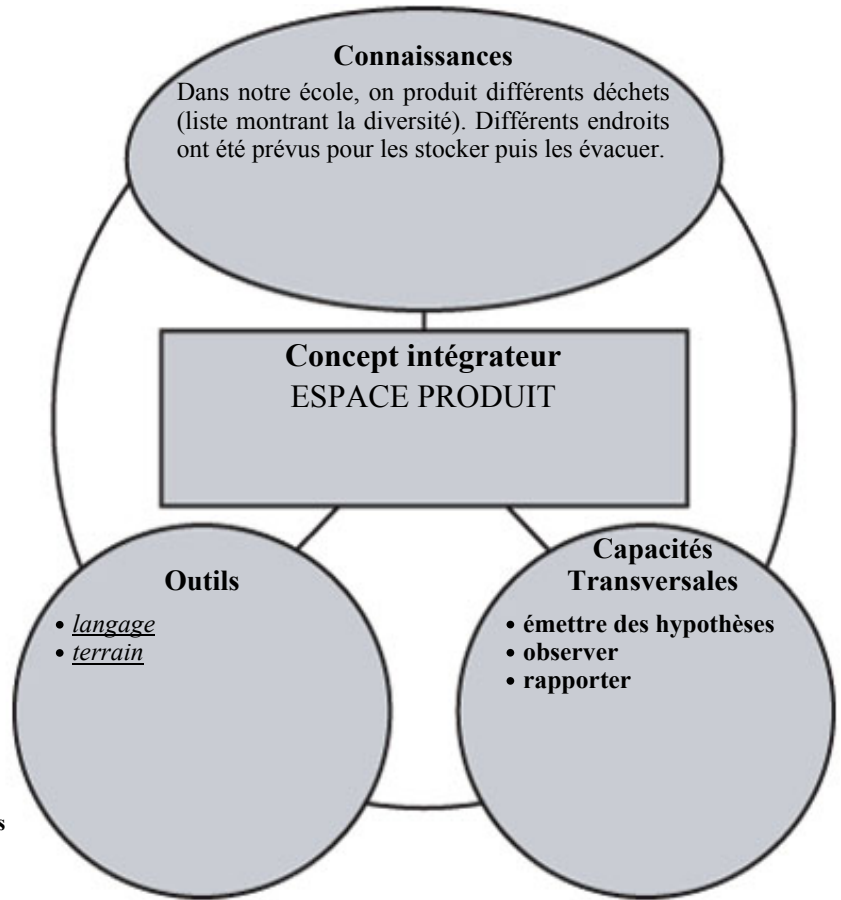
Connaissances

Dans notre école, on produit différents déchets (liste montrant la diversité). Différents endroits ont été prévus pour les stocker puis les évacuer.

Concept intégrateur
ESPACE PRODUIT

Outils

• langage
• terrain

Capacités Transversales

• émettre des hypothèses
• observer
• rapporter

s